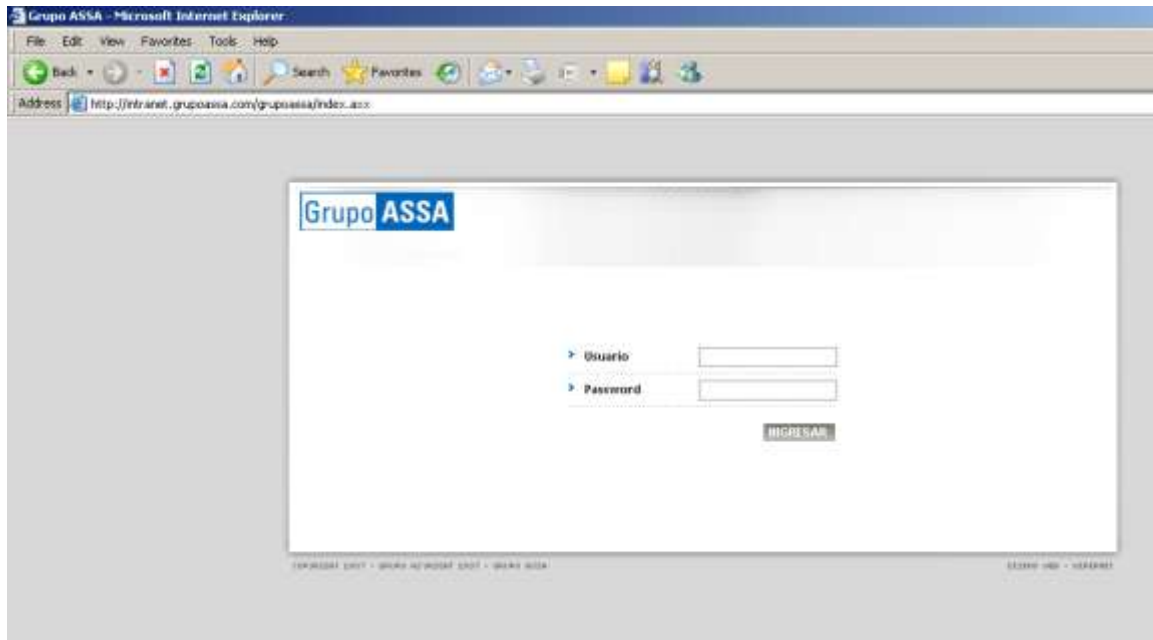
Grupo ASSA - Microsoft Internet Explorer

File Edit View Favorites Tools Help

Back Search Favorites

Address http://intranet.grupoassa.com/grupoassa/index.asx

Grupo ASSA

Usuario

Password

INGRESAR

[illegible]

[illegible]